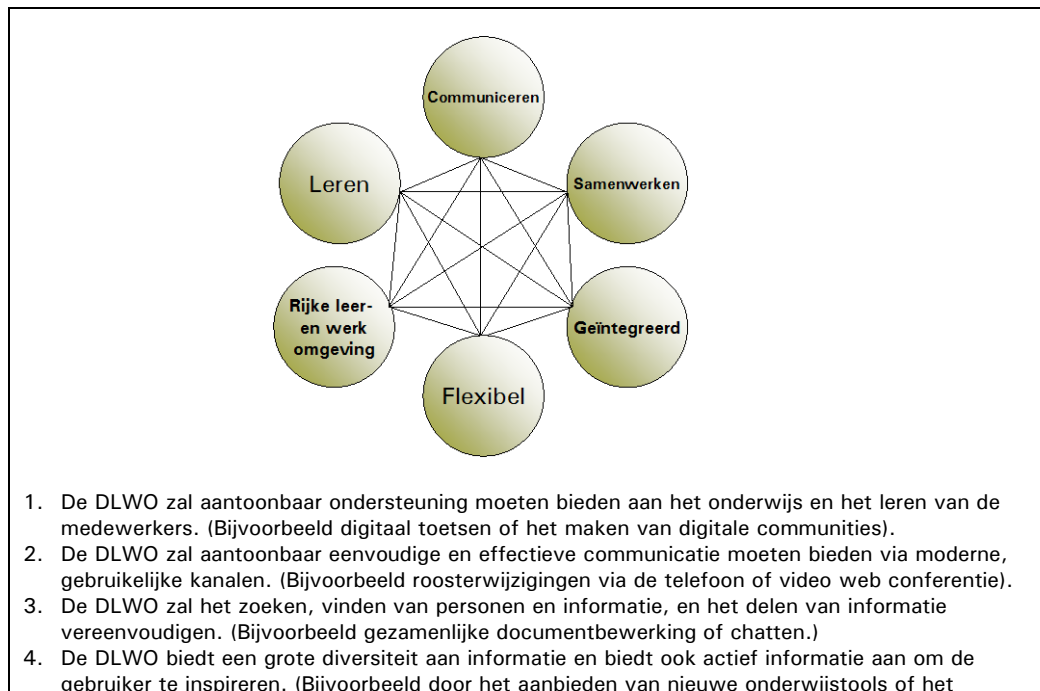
Communiceren

Leren

Samenwerken

Rijke leer- en werk omgeving

Geïntegreerd

Flexibel

1. De DLWO zal aantoonbaar ondersteuning moeten bieden aan het onderwijs en het leren van de medewerkers. (Bijvoorbeeld digitaal toetsen of het maken van digitale communities).
2. De DLWO zal aantoonbaar eenvoudige en effectieve communicatie moeten bieden via moderne, gebruikelijke kanalen. (Bijvoorbeeld roosterwijzigingen via de telefoon of video web conferentie).
3. De DLWO zal het zoeken, vinden van personen en informatie, en het delen van informatie vereenvoudigen. (Bijvoorbeeld gezamenlijke documentbewerking of chatten.)
4. De DLWO biedt een grote diversiteit aan informatie en biedt ook actief informatie aan om de gebruiker te inspireren. (Bijvoorbeeld door het aanbieden van nieuwe onderwijstools of het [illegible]